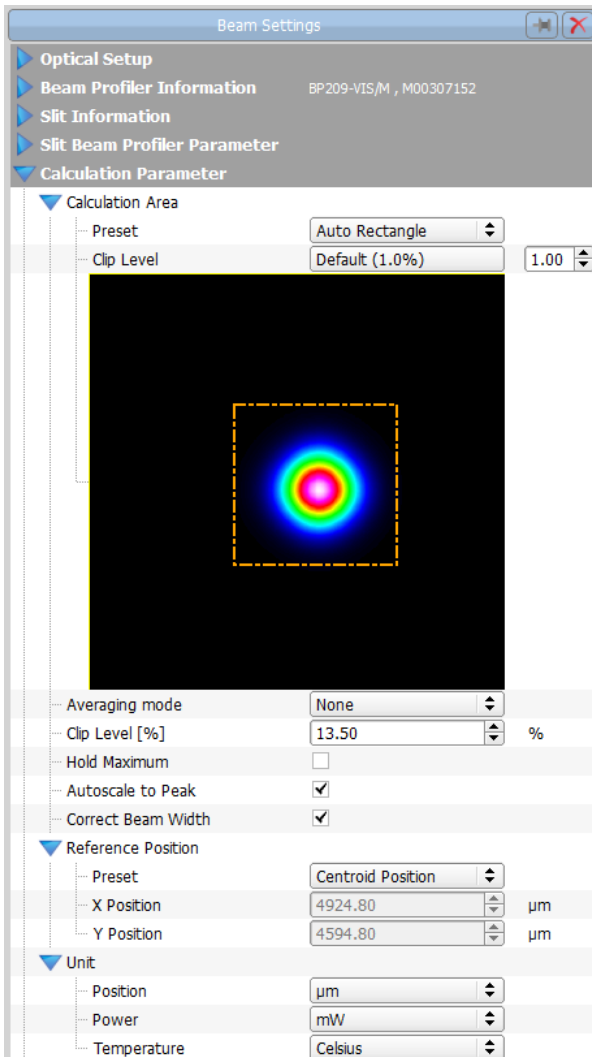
Beam Settings

Optical Setup

Beam Profiler Information BP209-VIS/M , M00307152

Slit Information

Slit Beam Profiler Parameter

Calculation Parameter

Calculation Area

Preset Auto Rectangle

Clip Level Default (1.0%) 1.00

Averaging mode None

Clip Level [%] 13.50 %

Hold Maximum

Autoscale to Peak ✓

Correct Beam Width ✓

Reference Position

Preset Centroid Position

X Position 4924.80 µm

Y Position 4594.80 µm

Unit

Position µm

Power mW

Temperature Celsius